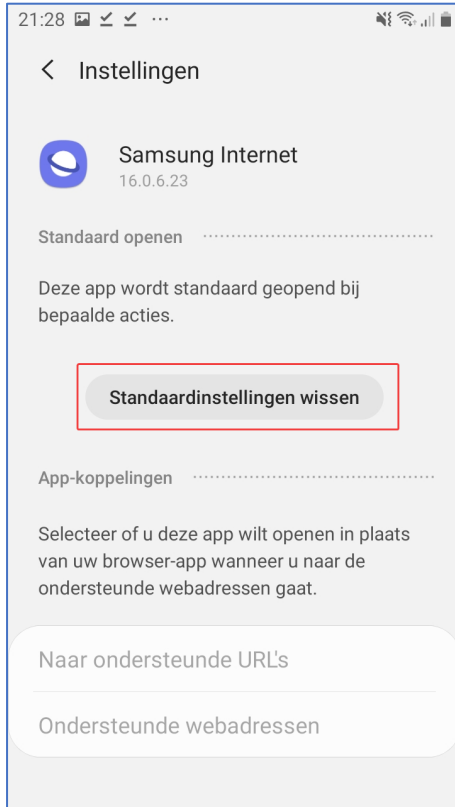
21:28

< Instellingen

Samsung Internet
16.0.6.23

Standaard openen

Deze app wordt standaard geopend bij bepaalde acties.

Standaardinstellingen wissen

App-koppelingen

Selecteer of u deze app wilt openen in plaats van uw browser-app wanneer u naar de ondersteunde webadressen gaat.

Naar ondersteunde URL's

Ondersteunde webadressen